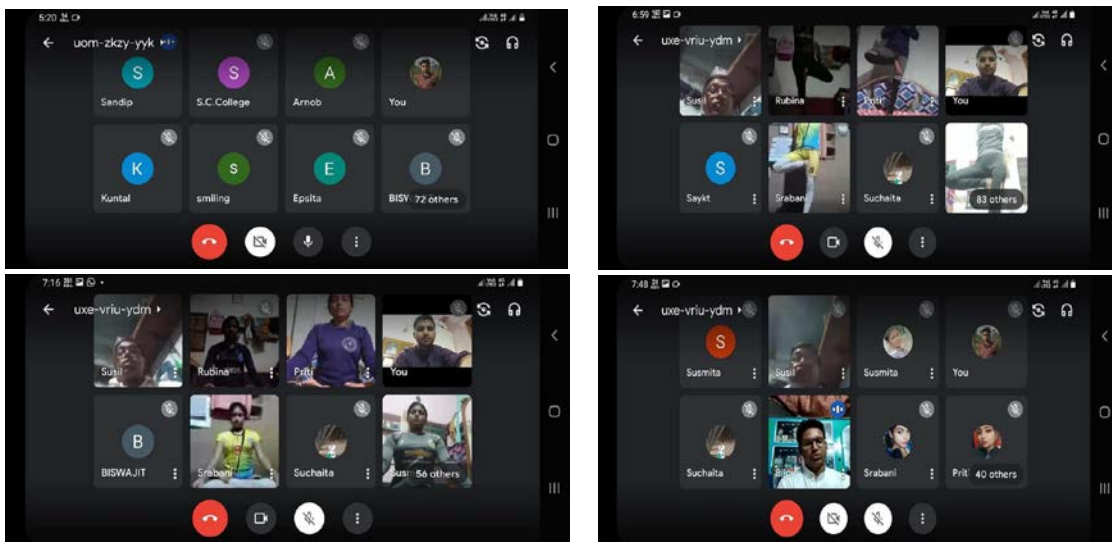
5:20

uom-zkzy-yyk

S
Sandip

S
S.C.College

A
Arnob

You

K
Kuntal

S
smiling

E
Epsita

B
BISW 72 others

6:59

uxe-vriu-ydm

Susil

Rubina

Priti

You

S
Saykt

Srabani

Suchaita

83 others

7:16

uxe-vriu-ydm

Susil

Rubina

Priti

You

B
BISWAJIT

Srabani

Suchaita

Sus 56 others

7:48

uxe-vriu-ydm

S
Susmita

Susil

Susmita

You

Suchaita

Bis

Srabani

Prit 40 others